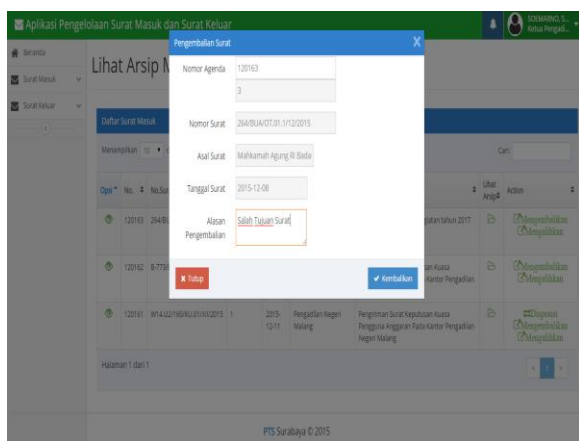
Aplikasi Pengelolaan Surat Masuk dan Surat Keluar

SOEMARNO, S... Ketua Pengadi...

Beranda
Surat Masuk
Surat Keluar

Lihat Arsip M

Daftar Surat Masuk

Menampilkan 10

Cari:

| Opsi | No. | No.Su | | | | | Lihat Arsip | Action |
|---|---|---|---|---|---|---|---|---|
| | 120163 | 264/BU | | | | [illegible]gatan tahun 2017 | | Pengembalikan Mengembalikan |
| | 120162 | B-773/ | | | | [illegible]an Kuasa Kantor Pengadilan | | Pengembalikan Mengembalikan |
| | 120161 | W14.U2/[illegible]/2015 | 1 | 2015-12-11 | Pengadilan Negeri Malang | Pengiriman Surat Keputusan Kuasa Pengguna Anggaran Pada Kantor Pengadilan Negeri Malang | | Disposisi Pengembalikan Mengembalikan |

Halaman 1 dari 1

PTS Surabaya © 2015

Pengembalian Surat

Nomor Agenda: 120163
3

Nomor Surat: 264/BUA/OT.01.1/12/2015

Asal Surat: Mahkamah Agung RI Bada

Tanggal Surat: 2015-12-08

Alasan Pengembalian: Salah Tujuan Surat

Tutup

Kembalikan